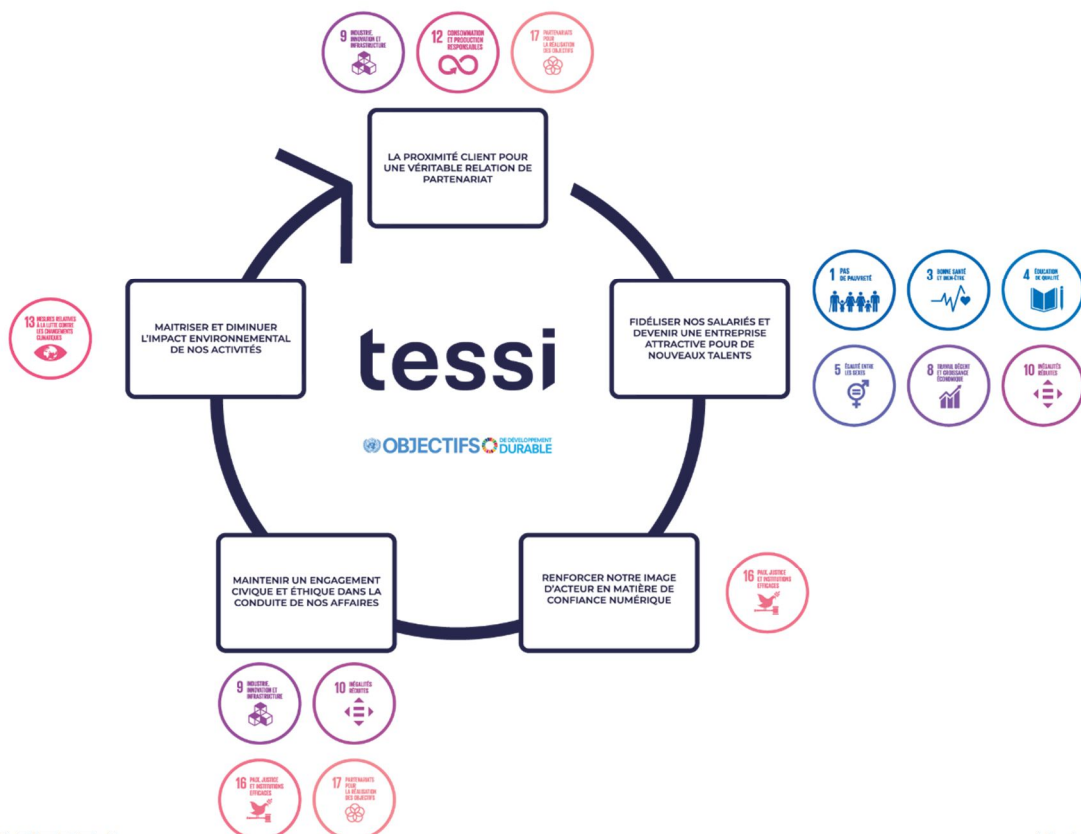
9 INDUSTRIE, INNOVATION ET INFRASTRUCTURE

12 CONSOMMATION ET PRODUCTION RESPONSABLES

17 PARTENARIATS POUR LA RÉALISATION DES OBJECTIFS

LA PROXIMITÉ CLIENT POUR UNE VÉRITABLE RELATION DE PARTENARIAT

1 PAS DE PAUVRETÉ

3 BONNE SANTÉ ET BIEN-ÊTRE

4 ÉDUCATION DE QUALITÉ

5 ÉGALITÉ ENTRE LES SEXES

8 TRAVAIL DÉCENT ET CROISSANCE ÉCONOMIQUE

10 INÉGALITÉS RÉDUITES

FIDÉLISER NOS SALARIÉS ET DEVENIR UNE ENTREPRISE ATTRACTIVE POUR DE NOUVEAUX TALENTS

13 MESURES RELATIVES À LA LUTTE CONTRE LES CHANGEMENTS CLIMATIQUES

MAITRISER ET DIMINUER L'IMPACT ENVIRONNEMENTAL DE NOS ACTIVITÉS

tessi

OBJECTIFS DE DÉVELOPPEMENT DURABLE

MAINTENIR UN ENGAGEMENT CIVIQUE ET ÉTHIQUE DANS LA CONDUITE DE NOS AFFAIRES

RENFORCER NOTRE IMAGE D'ACTEUR EN MATIÈRE DE CONFIANCE NUMÉRIQUE

16 PAIX, JUSTICE ET INSTITUTIONS EFFICACES

9 INDUSTRIE, INNOVATION ET INFRASTRUCTURE

10 INÉGALITÉS RÉDUITES

16 PAIX, JUSTICE ET INSTITUTIONS EFFICACES

17 PARTENARIATS POUR LA RÉALISATION DES OBJECTIFS